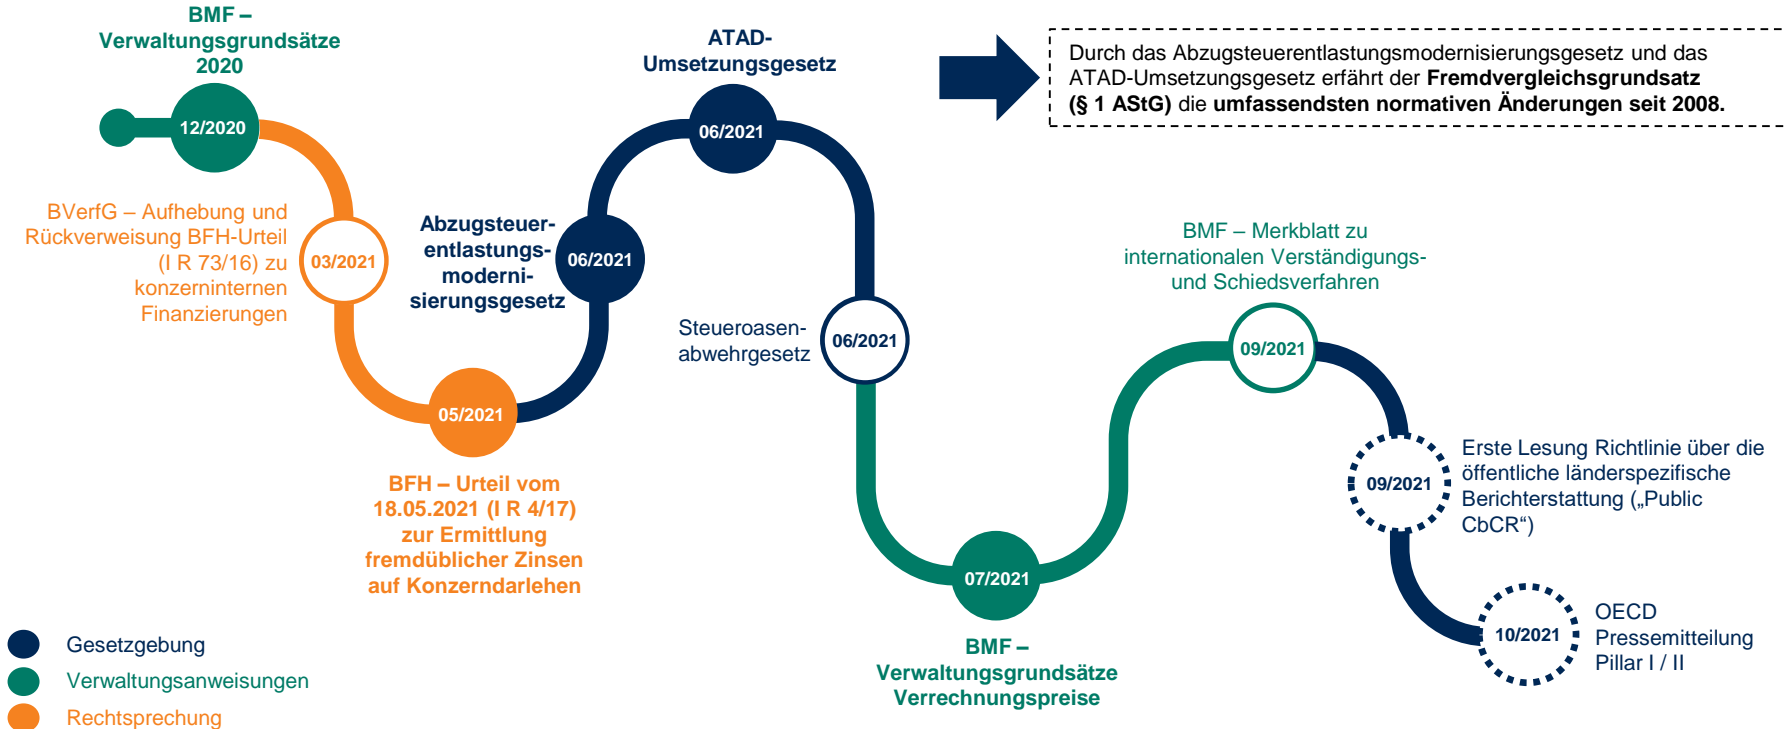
BMF – Verwaltungsgrundsätze 2020

12/2020

BVerfG – Aufhebung und Rückverweisung BFH-Urteil (I R 73/16) zu konzerninternen Finanzierungen

03/2021

05/2021

BFH – Urteil vom 18.05.2021 (I R 4/17) zur Ermittlung fremdüblicher Zinsen auf Konzerndarlehen

Abzugsteuerentlastungsmodernisierungsgesetz

06/2021

ATAD-Umsetzungsgesetz

06/2021

Steueroasenabwehrgesetz

06/2021

Durch das Abzugsteuerentlastungsmodernisierungsgesetz und das ATAD-Umsetzungsgesetz erfährt der **Fremdvergleichsgrundsatz (§ 1 AStG)** die **umfassendsten normativen Änderungen seit 2008.**

07/2021

BMF – Verwaltungsgrundsätze Verrechnungspreise

BMF – Merkblatt zu internationalen Verständigungs- und Schiedsverfahren

09/2021

09/2021

Erste Lesung Richtlinie über die öffentliche länderspezifische Berichterstattung („Public CbCR“)

10/2021

OECD Pressemitteilung Pillar I / II

Gesetzgebung
Verwaltungsanweisungen
Rechtsprechung